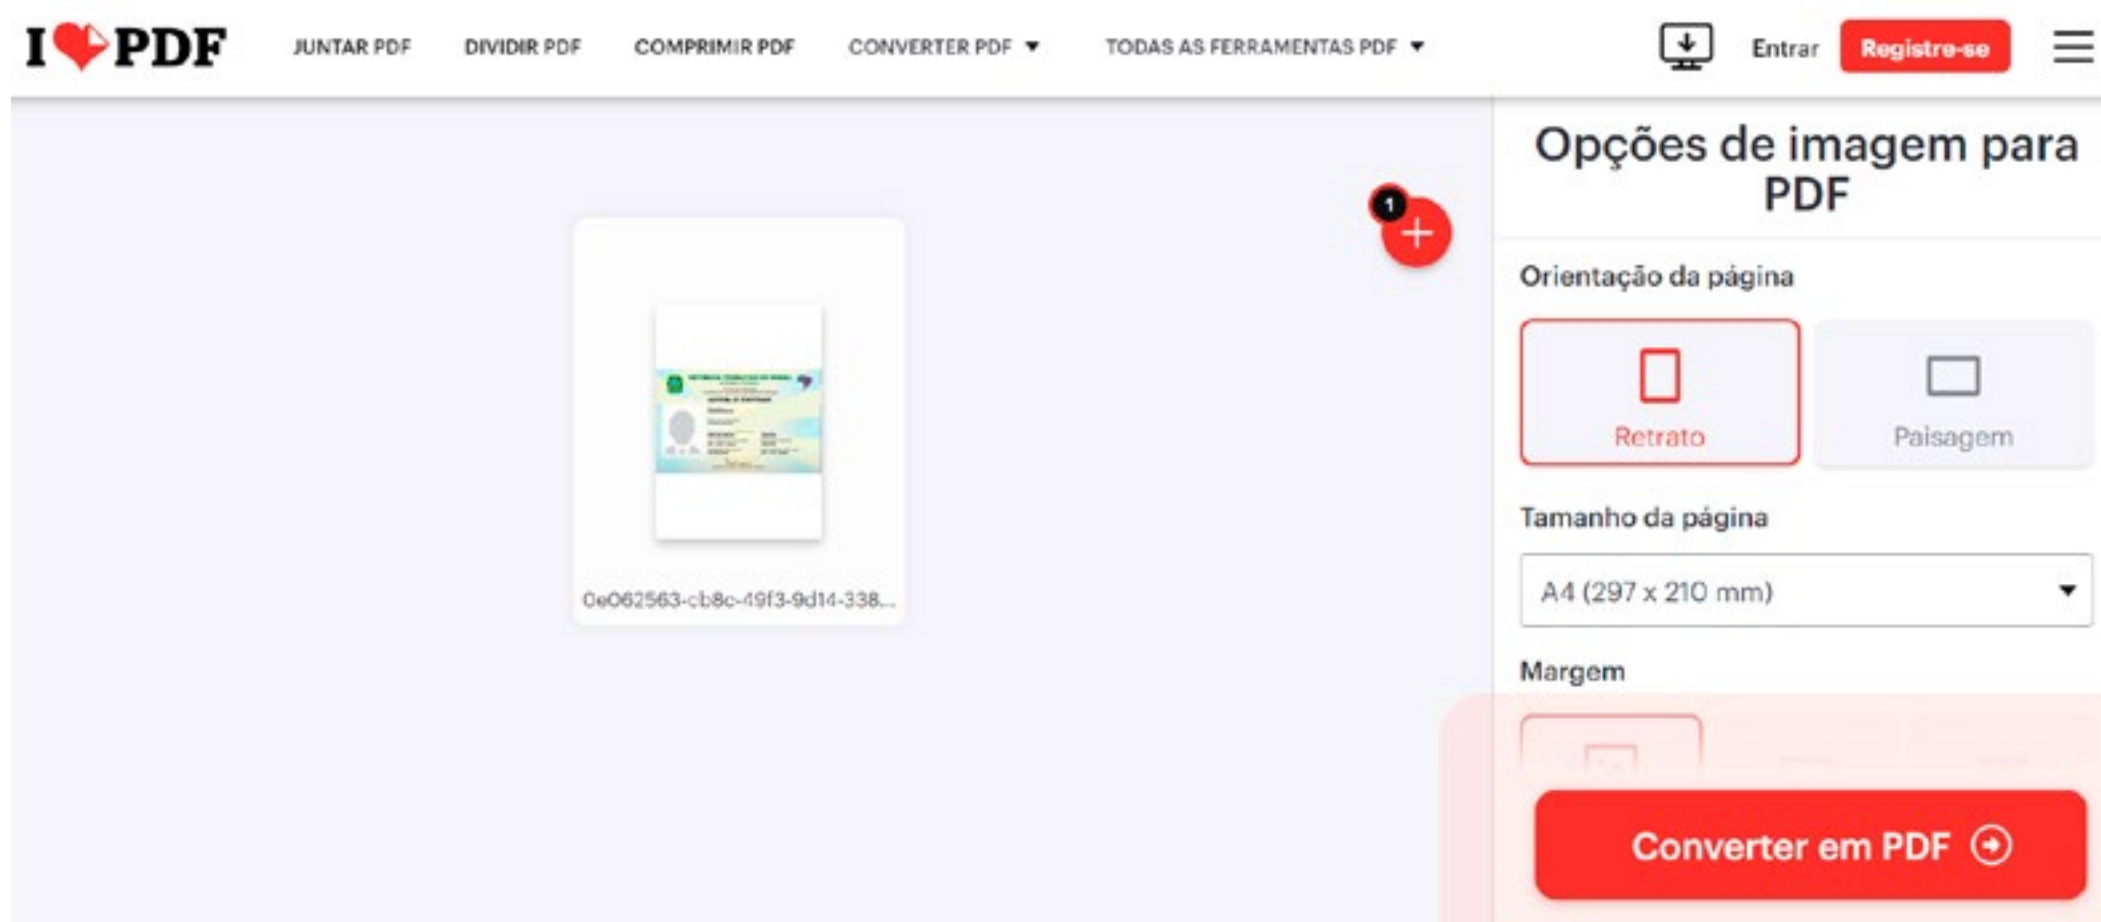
I PDF JUNTAR PDF DIVIDIR PDF COMPRIMIR PDF CONVERTER PDF ▼ TODAS AS FERRAMENTAS PDF ▼ Entrar Registre-se

1 +

0e062563-cb8c-49f3-9d14-338...

Opções de imagem para PDF

Orientação da página

Retrato

Paisagem

Tamanho da página

A4 (297 x 210 mm)

Margem

Converter em PDF